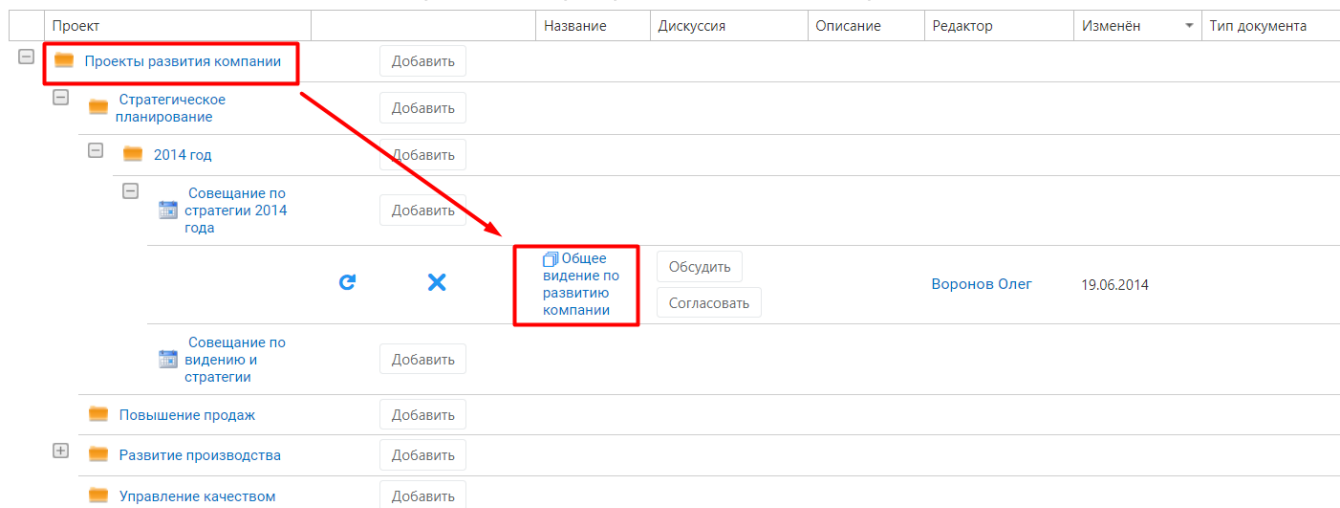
| Проект | | Название | Дискуссия | Описание | Редактор | Изменён | Тип документа |
|---|---|---|---|---|---|---|---|
| Проекты развития компании | Добавить | | | | | | |
| Стратегическое планирование | Добавить | | | | | | |
| 2014 год | Добавить | | | | | | |
| Совещание по стратегии 2014 года | Добавить | | | | | | |
| | | Общее видение по развитию компании | Обсудить Согласовать | | Воронов Олег | 19.06.2014 | |
| Совещание по видению и стратегии | Добавить | | | | | | |
| Повышение продаж | Добавить | | | | | | |
| Развитие производства | Добавить | | | | | | |
| Управление качеством | Добавить | | | | | | |